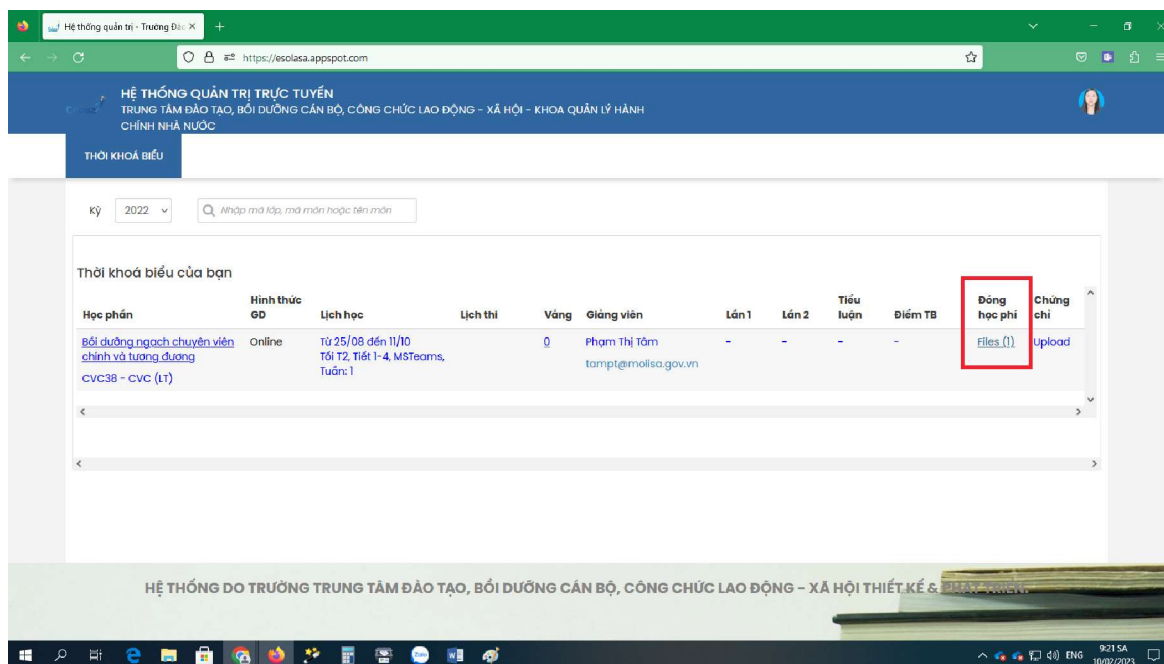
Hệ thống quản trị - Trường Đào ×

https://esolasa.appspot.com

HỆ THỐNG QUẢN TRỊ TRỰC TUYẾN
TRUNG TÂM ĐÀO TẠO, BỒI DƯỠNG CÁN BỘ, CÔNG CHỨC LAO ĐỘNG - XÃ HỘI - KHOA QUẢN LÝ HÀNH CHÍNH NHÀ NƯỚC

THỜI KHOÁ BIỂU

Kỳ 2022

Nhập mã lớp, mã môn hoặc tên môn

Thời khoá biểu của bạn

| Học phần | Hình thức GD | Lịch học | Lịch thi | Vắng | Giảng viên | Lần 1 | Lần 2 | Tiểu luận | Điểm TB | Đóng học phí | Chứng chỉ |
|---|---|---|---|---|---|---|---|---|---|---|---|
| Bồi dưỡng ngạch chuyên viên chính và tương đương CVC38 - CVC (LT) | Online | Từ 25/08 đến 11/10 Tối T2, Tiết 1-4, MSTeams, Tuần: 1 | | 0 | Phạm Thị Tâm tampt@molisa.gov.vn | - | - | - | - | Files (1) | Upload |

HỆ THỐNG DO TRƯỜNG TRUNG TÂM ĐÀO TẠO, BỒI DƯỠNG CÁN BỘ, CÔNG CHỨC LAO ĐỘNG - XÃ HỘI THIẾT KẾ & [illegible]

ENG 9:21 SA 10/02/2023